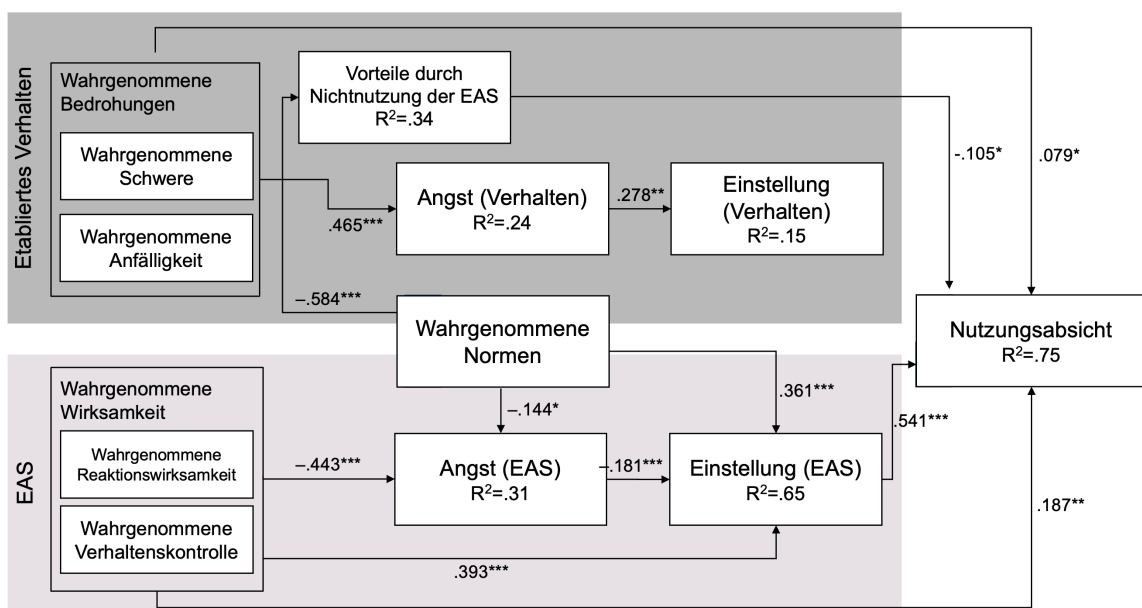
Etabliertes Verhalten

Wahrgenommene Bedrohungen

Wahrgenommene Schwere

Wahrgenommene Anfälligkeit

Vorteile durch Nichtnutzung der EAS
$R^2$=.34

.465***

Angst (Verhalten)
$R^2$=.24

.278**

Einstellung (Verhalten)
$R^2$=.15

-.105*

.079*

–.584***

Wahrgenommene Normen

Nutzungsabsicht
$R^2$=.75

EAS

Wahrgenommene Wirksamkeit

Wahrgenommene Reaktionswirksamkeit

Wahrgenommene Verhaltenskontrolle

–.144*

.361***

.541***

–.443***

Angst (EAS)
$R^2$=.31

–.181***

Einstellung (EAS)
$R^2$=.65

.187**

.393***